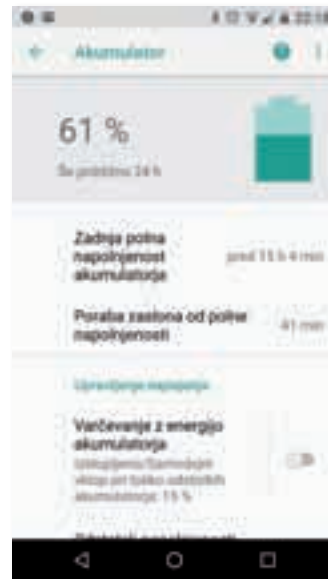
Akumulator

61 %

Še približno 34 h

Zadnja polna napolnjenost akumulatorja

pred 15 h 4 min

Poraba zaslona od polne napolnjenosti

41 min

Upravljanje napajanja

Varčevanje z energijo akumulatorja

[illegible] 15 %